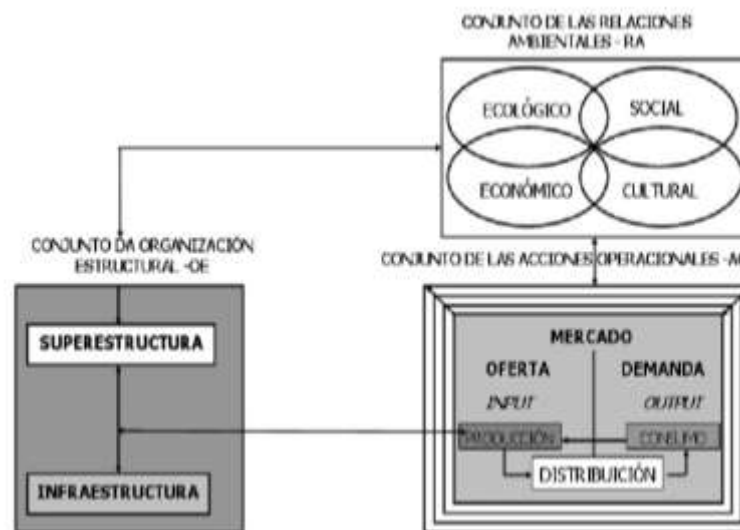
CONJUNTO DE LAS RELACIONES AMBIENTALES - RA

ECOLÓGICO
SOCIAL
ECONÓMICO
CULTURAL

CONJUNTO DA ORGANIZACIÓN ESTRUCTURAL -OE

CONJUNTO DE LAS ACCIONES OPERACIONALES -A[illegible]

SUPERESTRUCTURA

INFRAESTRUCTURA

MERCADO
OFERTA
DEMANDA
INPUT
OUTPUT
PRODUCCIÓN
CONSUMO
DISTRIBUICIÓN